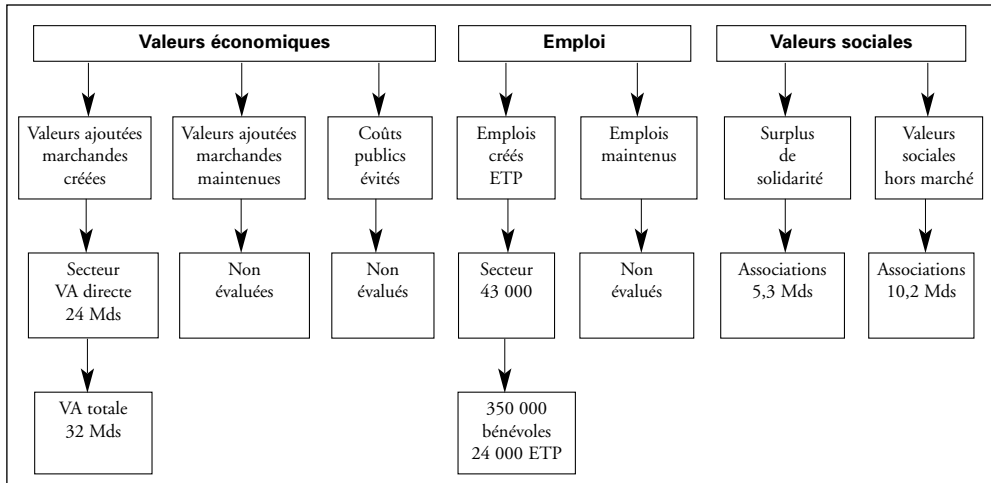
Valeurs économiques

Emploi

Valeurs sociales

Valeurs ajoutées marchandes créées

Valeurs ajoutées marchandes maintenues

Coûts publics évités

Emplois créés ETP

Emplois maintenus

Surplus de solidarité

Valeurs sociales hors marché

Secteur VA directe 24 Mds

Non évaluées

Non évalués

Secteur 43 000

Non évalués

Associations 5,3 Mds

Associations 10,2 Mds

VA totale 32 Mds

350 000 bénévoles 24 000 ETP